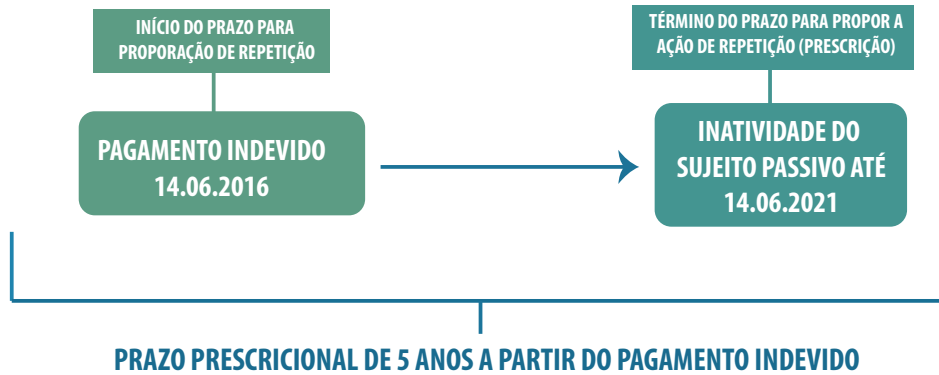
INÍCIO DO PRAZO PARA PROPORAÇÃO DE REPETIÇÃO

PAGAMENTO INDEVIDO 14.06.2016

TÉRMINO DO PRAZO PARA PROPOR A AÇÃO DE REPETIÇÃO (PRESCRIÇÃO)

INATIVIDADE DO SUJEITO PASSIVO ATÉ 14.06.2021

PRAZO PRESCRICIONAL DE 5 ANOS A PARTIR DO PAGAMENTO INDEVIDO